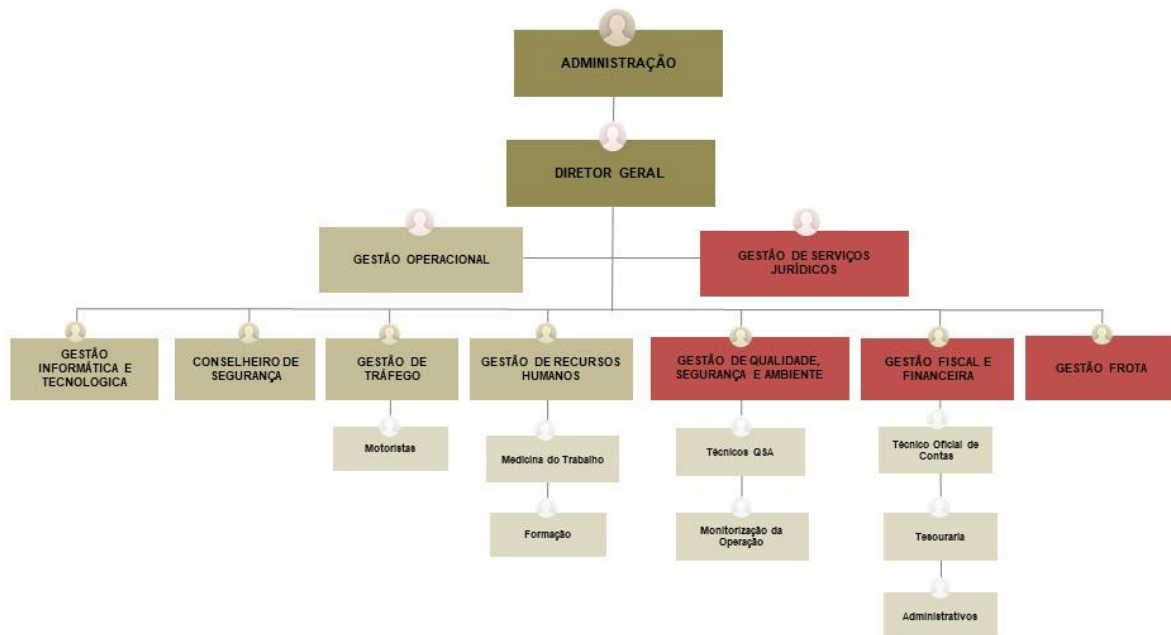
ADMINISTRAÇÃO

DIRETOR GERAL

GESTÃO OPERACIONAL

GESTÃO DE SERVIÇOS JURÍDICOS

GESTÃO INFORMÁTICA E TECNOLOGICA

CONSELHEIRO DE SEGURANÇA

GESTÃO DE TRÁFEGO

Motoristas

GESTÃO DE RECURSOS HUMANOS

Medicina do Trabalho

Formação

GESTÃO DE QUALIDADE, SEGURANÇA E AMBIENTE

Técnicos QSA

Monitorização da Operação

GESTÃO FISCAL E FINANCEIRA

Técnico Oficial de Contas

Tesouraria

Administrativos

GESTÃO FROTA